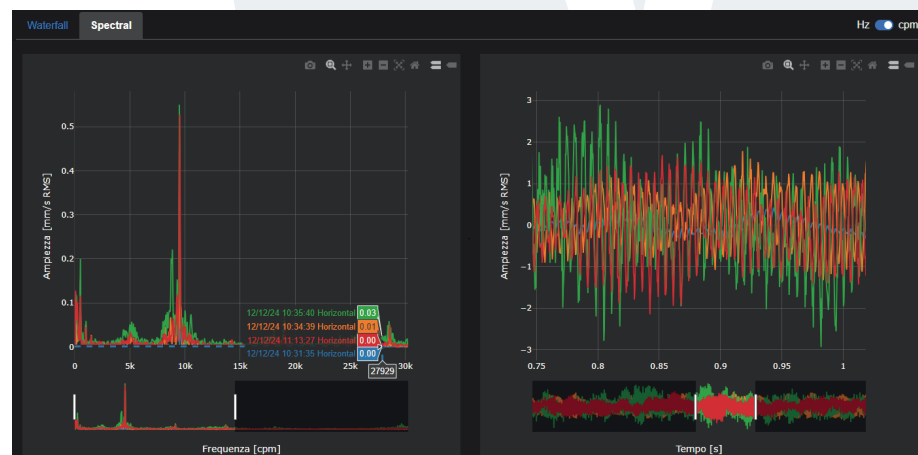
Waterfall Spectral

Hz cpm

0.5
0.4
0.3
0.2
0.1
0
Ampiezza [mm/s RMS]
0 5k 10k 15k 20k 25k 30k

12/12/24 10:35:40 Horizontal 0.03
12/12/24 10:34:39 Horizontal 0.01
12/12/24 11:13:27 Horizontal 0.00
12/12/24 10:31:35 Horizontal 0.00
27929

Frequenza [cpm]

3
2
1
0
−1
−2
−3
Ampiezza [mm/s RMS]
0.75 0.8 0.85 0.9 0.95 1

Tempo [s]